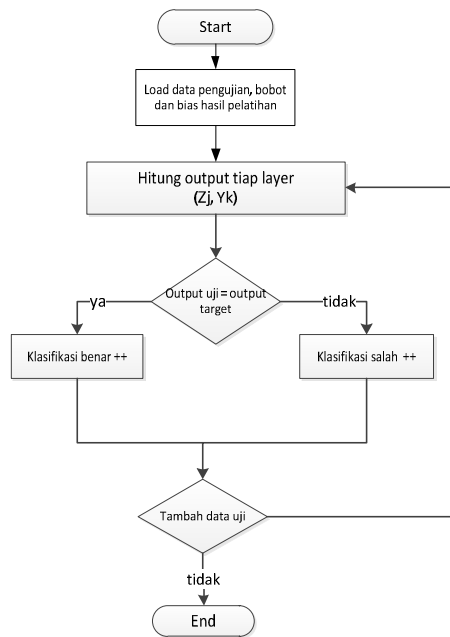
Start

Load data pengujian, bobot dan bias hasil pelatihan

Hitung output tiap layer
(Zj, Yk)

Output uji = output target

ya

tidak

Klasifikasi benar ++

Klasifikasi salah ++

Tambah data uji

tidak

End